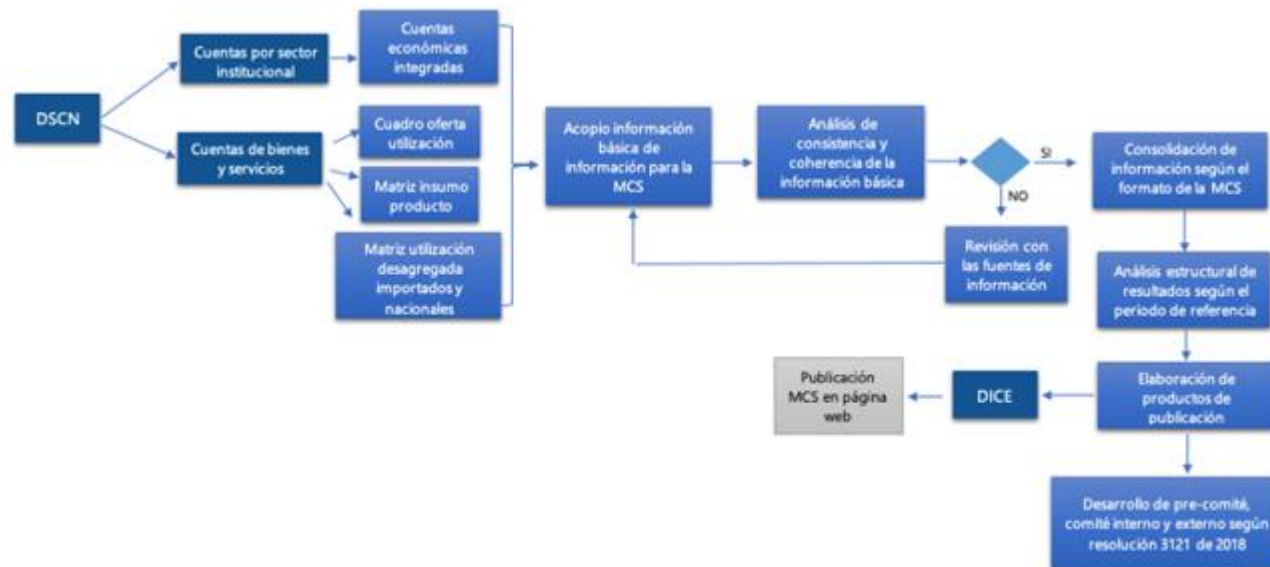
DSCN

Cuentas por sector institucional

Cuentas económicas integradas

Cuentas de bienes y servicios

Cuadro oferta utilización

Matriz insumo producto

Matriz utilización desagregada importados y nacionales

Acopio información básica de información para la MCS

Análisis de consistencia y coherencia de la información básica

SI

NO

Consolidación de información según el formato de la MCS

Revisión con las fuentes de información

Análisis estructural de resultados según el periodo de referencia

Elaboración de productos de publicación

DICE

Publicación MCS en página web

Desarrollo de pre-comité, comité interno y externo según resolución 3121 de 2018